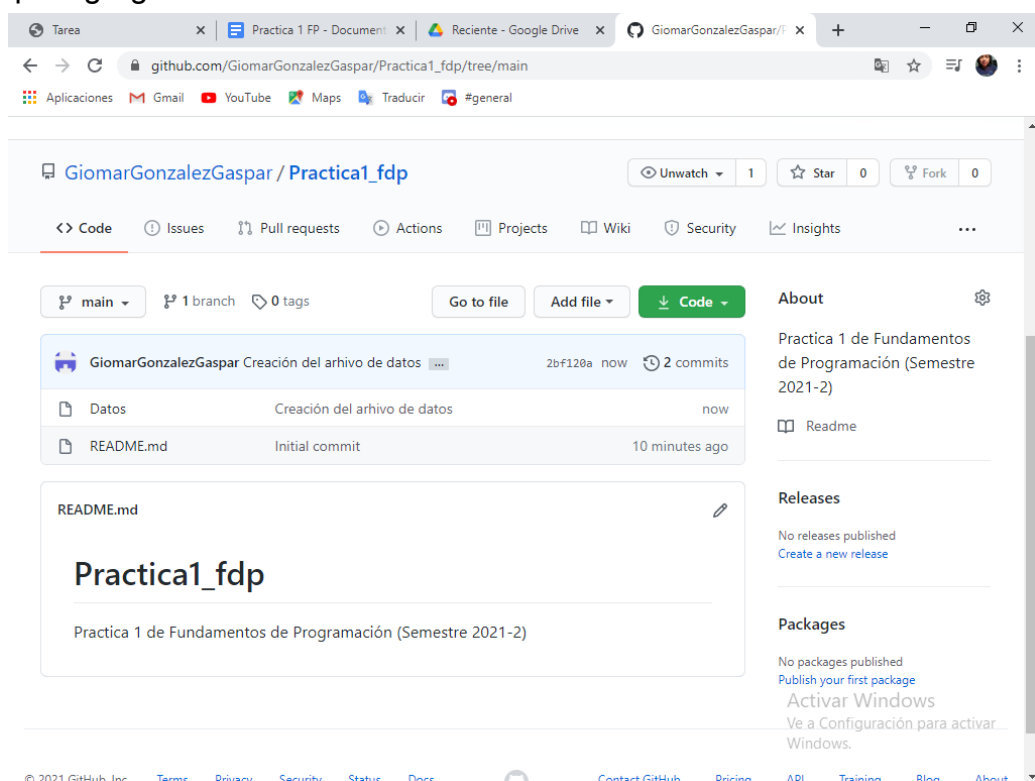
Tarea
Practica 1 FP - Document
Reciente - Google Drive
GiomarGonzalezGaspar/F
github.com/GiomarGonzalezGaspar/Practica1_fdp/tree/main
Aplicaciones Gmail YouTube Maps Traducir #general

GiomarGonzalezGaspar / Practica1_fdp
Unwatch 1 Star 0 Fork 0

Code Issues Pull requests Actions Projects Wiki Security Insights ...

main 1 branch 0 tags Go to file Add file Code

GiomarGonzalezGaspar Creación del arhivo de datos ... 2bf120a now 2 commits

| | | |
|---|---|---|
| Datos | Creación del arhivo de datos | now |
| README.md | Initial commit | 10 minutes ago |

README.md

Practica1_fdp

Practica 1 de Fundamentos de Programación (Semestre 2021-2)

About
Practica 1 de Fundamentos de Programación (Semestre 2021-2)
Readme

Releases
No releases published
Create a new release

Packages
No packages published
Publish your first package

Activar Windows
Ve a Configuración para activar Windows.

© 2021 GitHub, Inc. Terms Privacy Security Status Docs Contact GitHub Pricing API Training Blog About